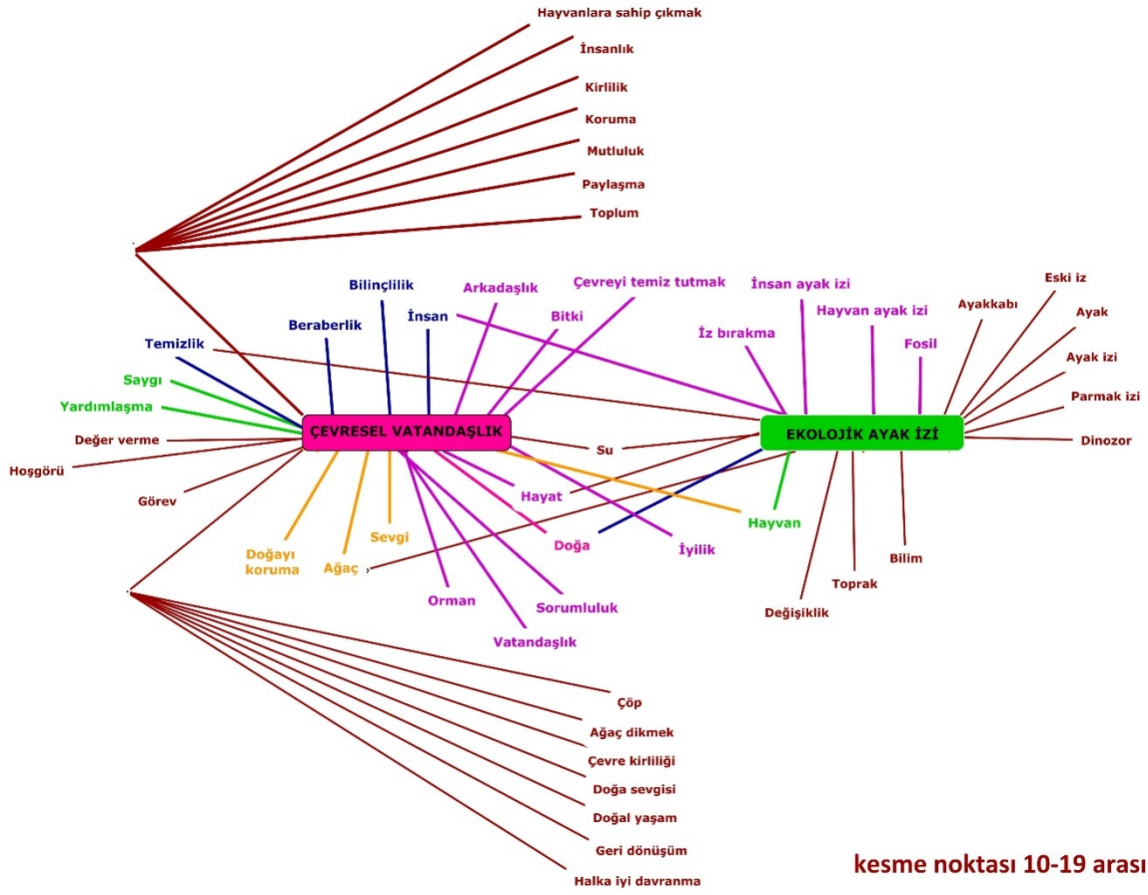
Hayvanlara sahip çıkmak
İnsanlık
Kirlilik
Koruma
Mutluluk
Paylaşma
Toplum

Bilinçlilik
Beraberlik
İnsan
Arkadaşlık
Çevreyi temiz tutmak
Bitki
Temizlik
Saygı
Yardımlaşma
Değer verme
Hoşgörü
Görev

ÇEVRESEL VATANDAŞLIK

Su
Hayat
Doğa
İyilik
Hayvan
Doğayı koruma
Ağaç
Sevgi
Orman
Sorumluluk
Vatandaşlık

İnsan ayak izi
İz bırakma
Hayvan ayak izi
Fosil
Ayakkabı
Eski iz
Ayak
Ayak izi
Parmak izi
Dinozor

EKOLOJİK AYAK İZİ

Bilim
Toprak
Değişiklik

Çöp
Ağaç dikmek
Çevre kirliliği
Doğa sevgisi
Doğal yaşam
Geri dönüşüm
Halka iyi davranma

kesme noktası 10-19 arası